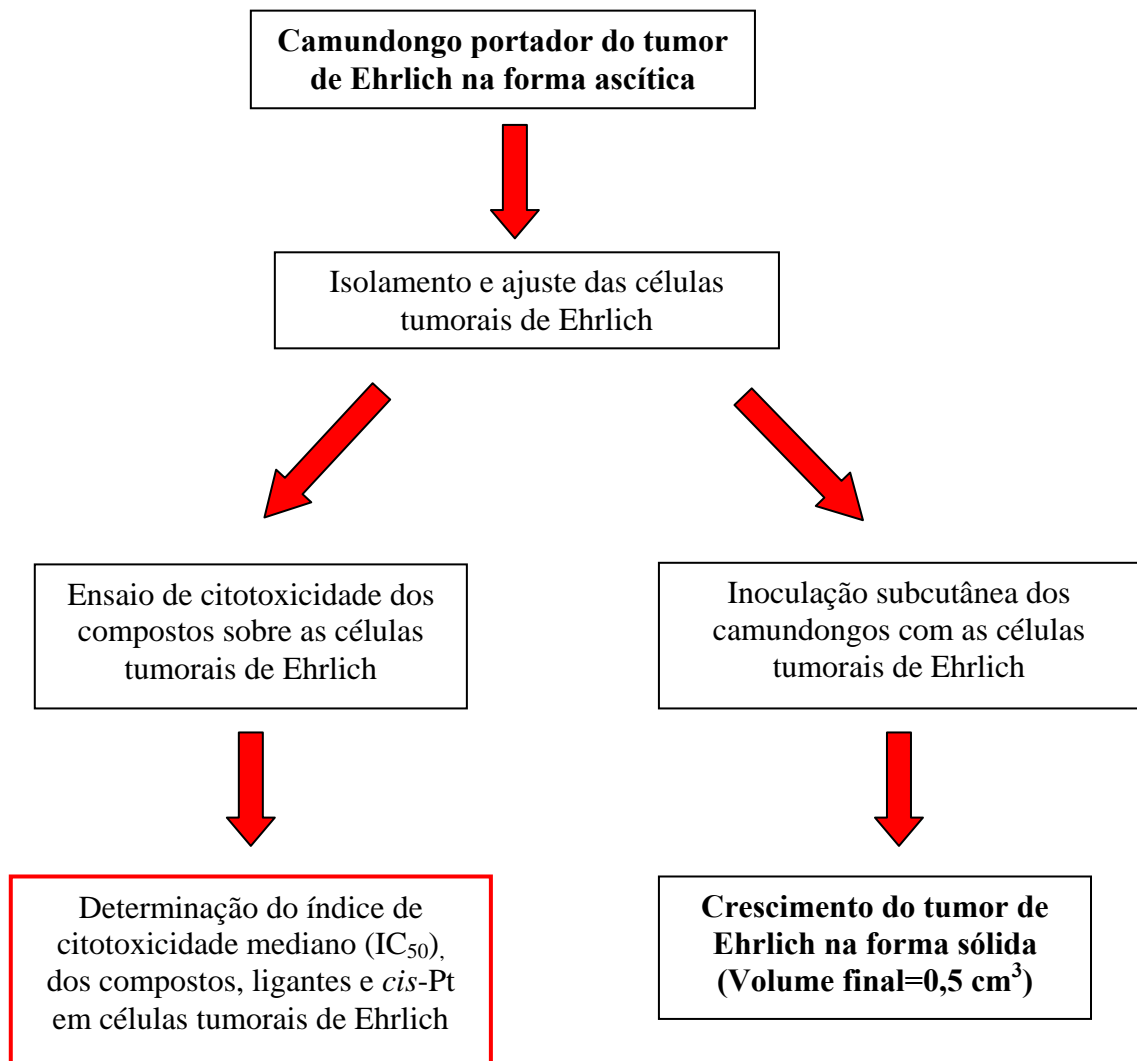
**Camundongo portador do tumor de Ehrlich na forma ascítica**

Isolamento e ajuste das células tumorais de Ehrlich

Ensaio de citotoxicidade dos compostos sobre as células tumorais de Ehrlich

Determinação do índice de citotoxicidade mediano ($IC_{50}$), dos compostos, ligantes e *cis*-Pt em células tumorais de Ehrlich

Inoculação subcutânea dos camundongos com as células tumorais de Ehrlich

**Crescimento do tumor de Ehrlich na forma sólida (Volume final=0,5 $cm^3$)**